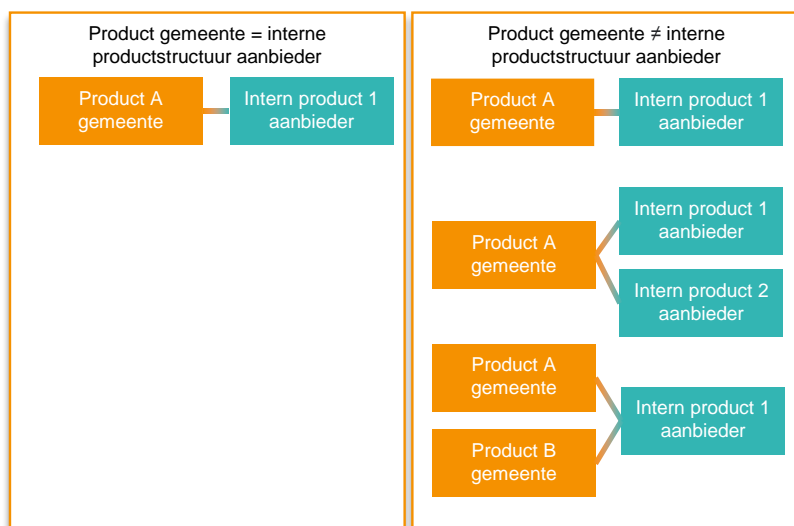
Product gemeente = interne productstructuur aanbieder

Product A gemeente

Intern product 1 aanbieder

Product gemeente ≠ interne productstructuur aanbieder

Product A gemeente

Intern product 1 aanbieder

Product A gemeente

Intern product 1 aanbieder

Intern product 2 aanbieder

Product A gemeente

Product B gemeente

Intern product 1 aanbieder